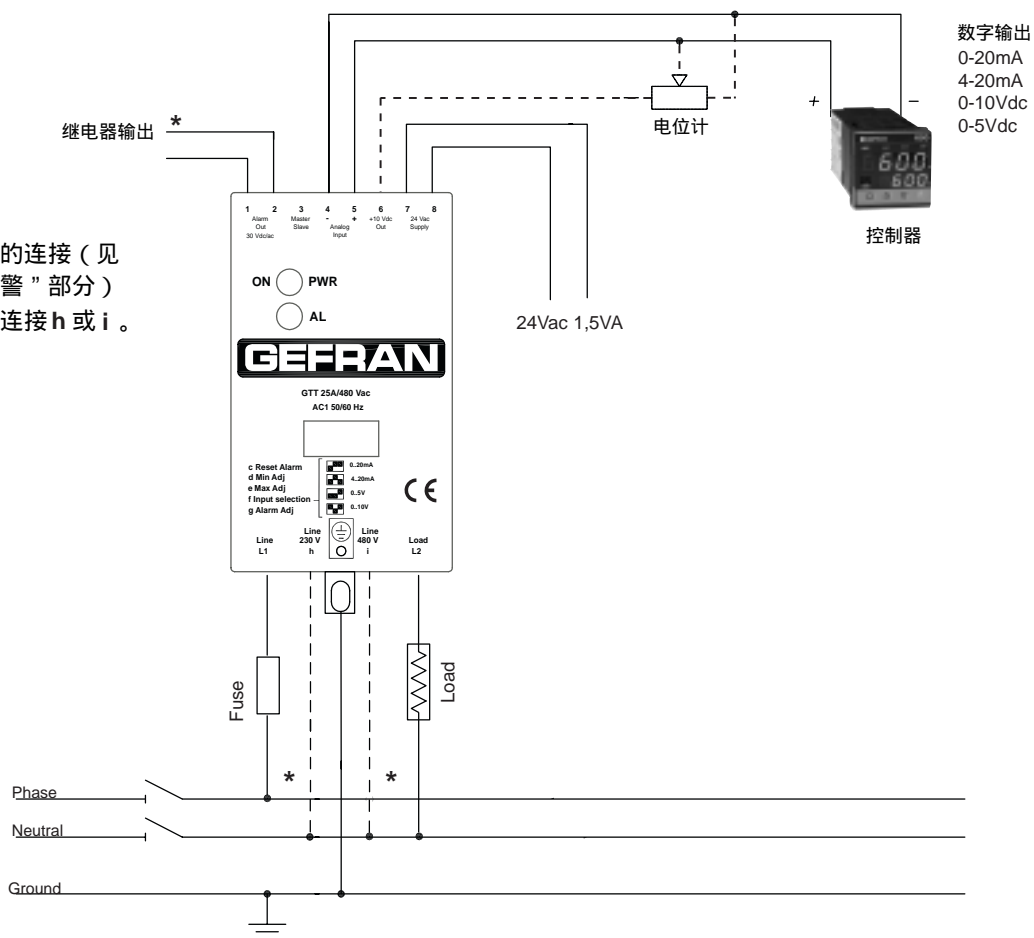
数字输出
0-20mA
4-20mA
0-10Vdc
0-5Vdc

电位计

+ −

控制器

继电器输出 *

的连接（见
警”部分）
连接 h 或 i 。

1 2 Alarm Out 30 Vdc/ac
3 Master Slave
4 - 5 + Analog Input
6 +10 Vdc Out
7 8 24 Vac Supply

24Vac 1,5VA

ON PWR
AL

GEFRAN

GTT 25A/480 Vac
AC1 50/60 Hz

c Reset Alarm
d Min Adj
e Max Adj
f Input selection
g Alarm Adj

0..20mA
4..20mA
0..5V
0..10V

CE

Line L1
Line 230 V h
Line 480 V i
Load L2

Fuse
Load

*
*

Phase
Neutral
Ground